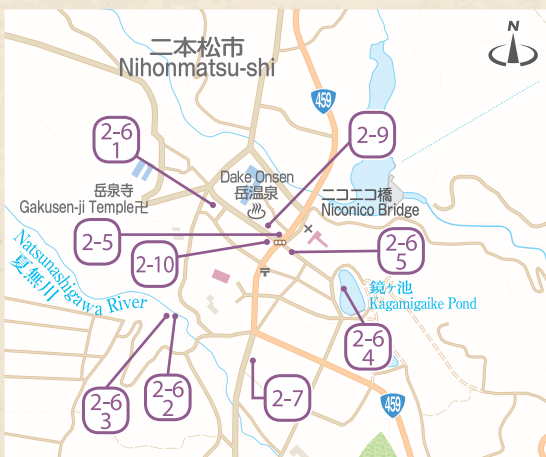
N

二本松市
Nihonmatsu-shi

459

2-6
1

2-9

Dake Onsen
岳温泉

岳泉寺
Gakusen-ji Temple卍

ニコニコ橋
Niconico Bridge

2-5

2-10

2-6
5

Natsunashigawa River
夏無川

鏡ヶ池
Kagamigaike Pond

2-6
4

2-6
3

2-6
2

2-7

459